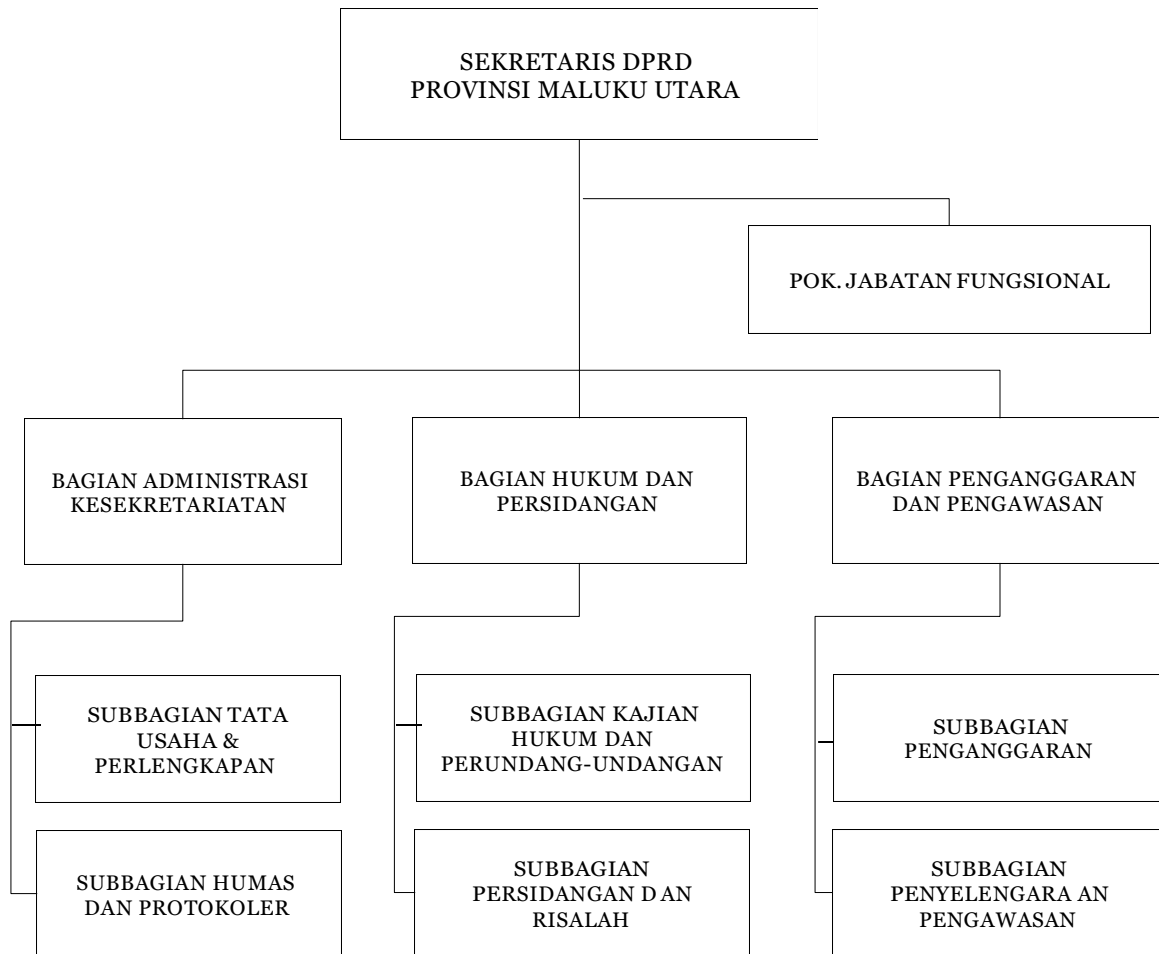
SEKRETARIS DPRD
PROVINSI MALUKU UTARA

POK. JABATAN FUNGSIONAL

BAGIAN ADMINISTRASI KESEKRETARIATAN

BAGIAN HUKUM DAN PERSIDANGAN

BAGIAN PENGANGGARAN DAN PENGAWASAN

SUBBAGIAN TATA USAHA & PERLENGKAPAN

SUBBAGIAN HUMAS DAN PROTOKOLER

SUBBAGIAN KAJIAN HUKUM DAN PERUNDANG-UNDANGAN

SUBBAGIAN PERSIDANGAN D AN RISALAH

SUBBAGIAN PENGANGGARAN

SUBBAGIAN PENYELENGARA AN PENGAWASAN